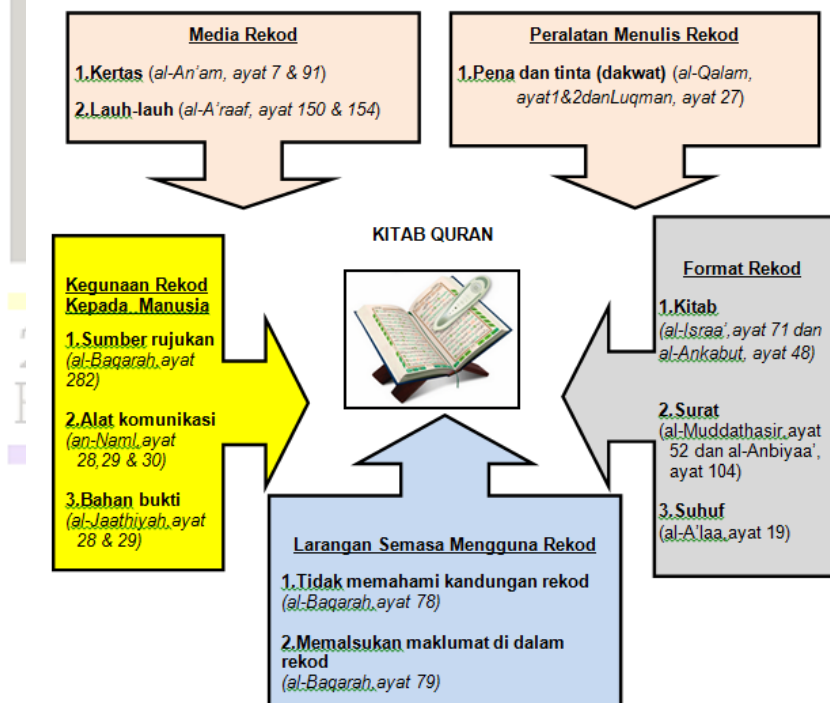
Media Rekod

1.Kertas (al-An'am, ayat 7 & 91)

2.Lauh-lauh (al-A'raaf, ayat 150 & 154)

Peralatan Menulis Rekod

1.Pena dan tinta (dakwat) (al-Qalam, ayat1&2danLuqman, ayat 27)

KITAB QURAN

Kegunaan Rekod Kepada Manusia

1.Sumber rujukan (al-Baqarah,ayat 282)

2.Alat komunikasi (an-Naml,ayat 28,29 & 30)

3.Bahan bukti (al-Jaathiyah,ayat 28 & 29)

Format Rekod

1.Kitab (al-Israa',ayat 71 dan al-Ankabut, ayat 48)

2.Surat (al-Muddathasir,ayat 52 dan al-Anbiyaa', ayat 104)

3.Suhuf (al-A'laa,ayat 19)

Larangan Semasa Mengguna Rekod

1.Tidak memahami kandungan rekod (al-Baqarah,ayat 78)

2.Memalsukan maklumat di dalam rekod (al-Baqarah,ayat 79)